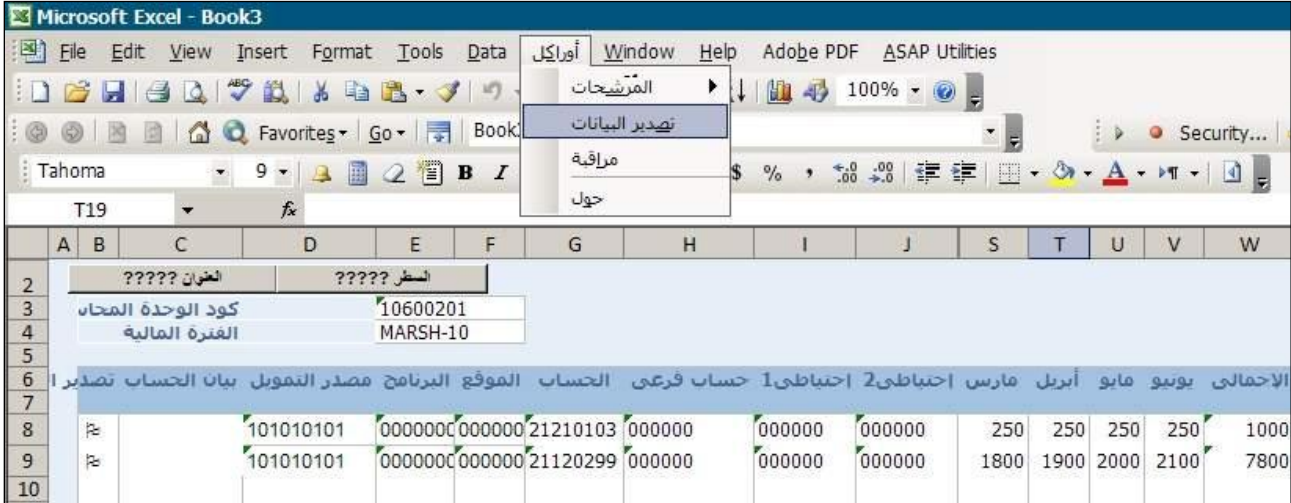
Microsoft Excel - Book3

File Edit View Insert Format Tools Data أوراكل Window Help Adobe PDF ASAP Utilities

المرشحات
تصدير البيانات
مراقبة
حول

100%

Favorites Go Book

Security...

Tahoma 9 B I

T19 $f_x$

| | A | B | C | D | E | F | G | H | I | J | S | T | U | V | W |
|---|---|---|---|---|---|---|---|---|---|---|---|---|---|---|---|
| 2 | | العنوان ????? | | السطر ????? | | | | | | | | | | | |
| 3 | | كود الوحدة المحاس | | | 10600201 | | | | | | | | | | |
| 4 | | الفترة المالية | | | MARSH-10 | | | | | | | | | | |
| 5 | | | | | | | | | | | | | | | |
| 6 | تصدير ا | | بيان الحساب | مصدر التمويل | البرنامج | الموقع | الحساب | حساب فرعي | احتياطي1 | احتياطي2 | مارس | أبريل | مايو | يونيو | الاجمالى |
| 7 | | | | | | | | | | | | | | | |
| 8 | | | | 101010101 | 0000000 | 000000 | 21210103 | 000000 | 000000 | 000000 | 250 | 250 | 250 | 250 | 1000 |
| 9 | | | | 101010101 | 0000000 | 000000 | 21120299 | 000000 | 000000 | 000000 | 1800 | 1900 | 2000 | 2100 | 7800 |
| 10 | | | | | | | | | | | | | | | |